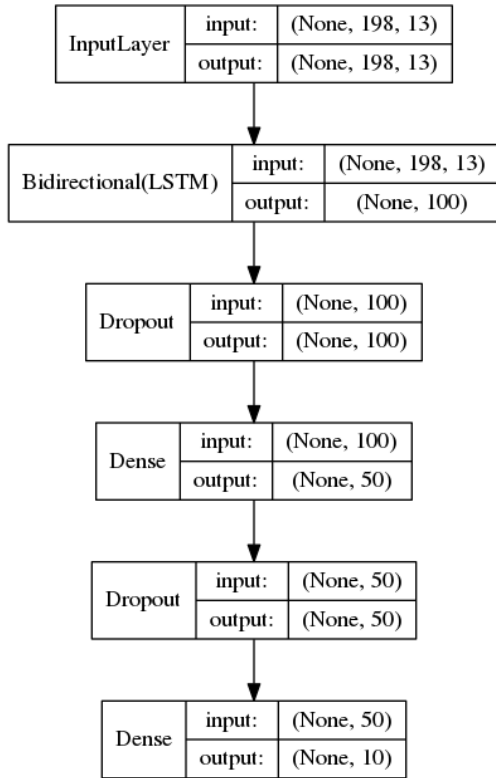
InputLayer

| input: | (None, 198, 13) |
|---|---|
| output: | (None, 198, 13) |

Bidirectional(LSTM)

| input: | (None, 198, 13) |
|---|---|
| output: | (None, 100) |

Dropout

| input: | (None, 100) |
|---|---|
| output: | (None, 100) |

Dense

| input: | (None, 100) |
|---|---|
| output: | (None, 50) |

Dropout

| input: | (None, 50) |
|---|---|
| output: | (None, 50) |

Dense

| input: | (None, 50) |
|---|---|
| output: | (None, 10) |